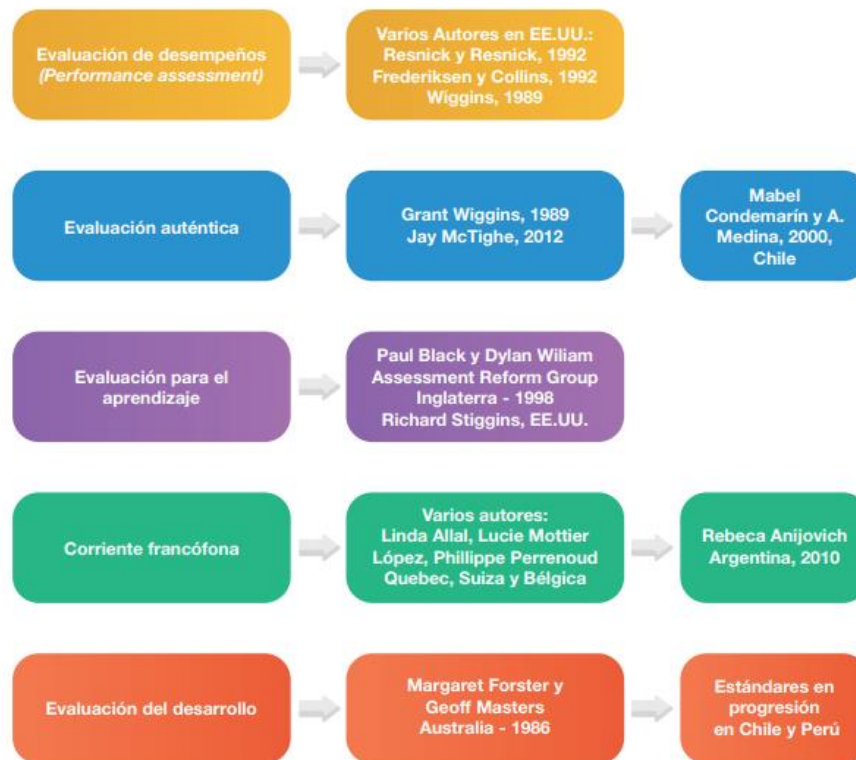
Evaluación de desempeños
*(Performance assessment)*

Varios Autores en EE.UU.:
Resnick y Resnick, 1992
Frederiksen y Collins, 1992
Wiggins, 1989

Evaluación auténtica

Grant Wiggins, 1989
Jay McTighe, 2012

Mabel Condemarín y A. Medina, 2000, Chile

Evaluación para el aprendizaje

Paul Black y Dylan Wiliam
Assessment Reform Group
Inglaterra - 1998
Richard Stiggins, EE.UU.

Corriente francófona

Varios autores:
Linda Allal, Lucie Mottier López, Phillippe Perrenoud
Quebec, Suiza y Bélgica

Rebeca Anijovich
Argentina, 2010

Evaluación del desarrollo

Margaret Forster y Geoff Masters
Australia - 1986

Estándares en progresión en Chile y Perú